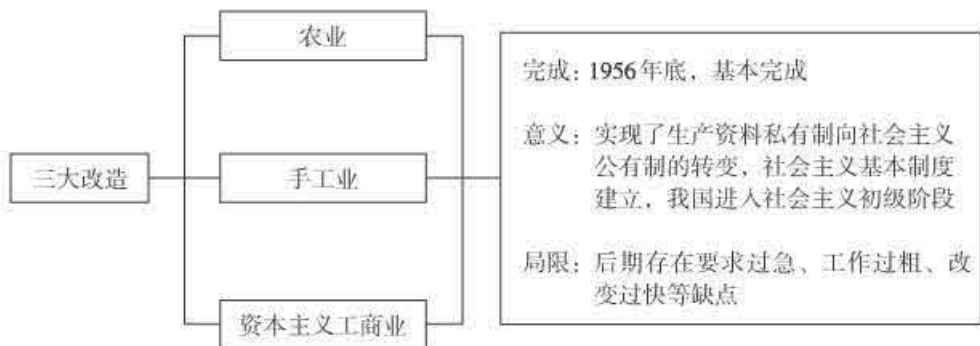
三大改造

农业

手工业

资本主义工商业

完成：1956年底，基本完成

意义：实现了生产资料私有制向社会主义公有制的转变，社会主义基本制度建立，我国进入社会主义初级阶段

局限：后期存在要求过急、工作过粗、改变过快等缺点